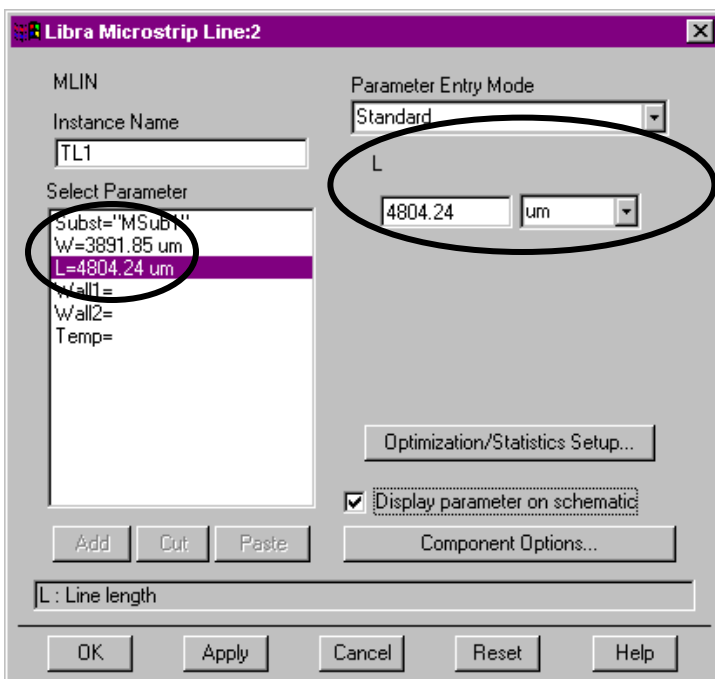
Libra Microstrip Line:2

MLIN

Instance Name

TL1

Select Parameter

Subst="MSub1"
W=3891.85 um
L=4804.24 um
Wall1=
Wall2=
Temp=

Parameter Entry Mode

Standard

L

4804.24 um

Optimization/Statistics Setup...

Display parameter on schematic

Add Cut Paste

Component Options...

L : Line length

OK Apply Cancel Reset Help